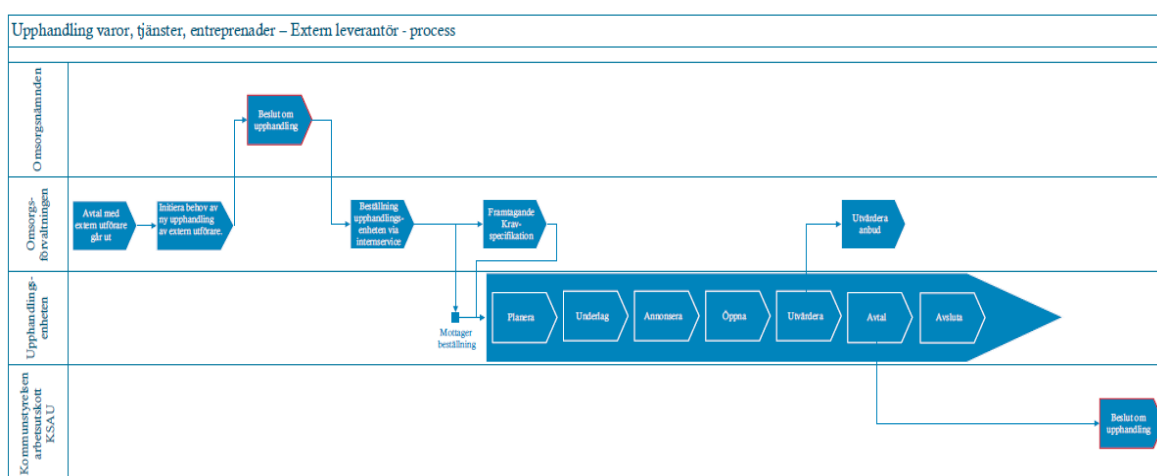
Upphandling varor, tjänster, entreprenader – Extern leverantör - process

Omsorgsnämnden

Omsorgs-förvaltningen

Upphandlings-enheten

Kommunstyrelsen arbetsutskott KSAU

Beslut om upphandling

Avtal med extern utförare går ut

Initiera behov av ny upphandling av extern utförare.

Beställning upphandlings-enheten via internservice

Framtagande Krav-specifikation

Utvärdera anbud

Mottager beställning

Planera

Underlag

Annonsera

Öppna

Utvärdera

Avtal

Avsluta

Beslut om upphandling